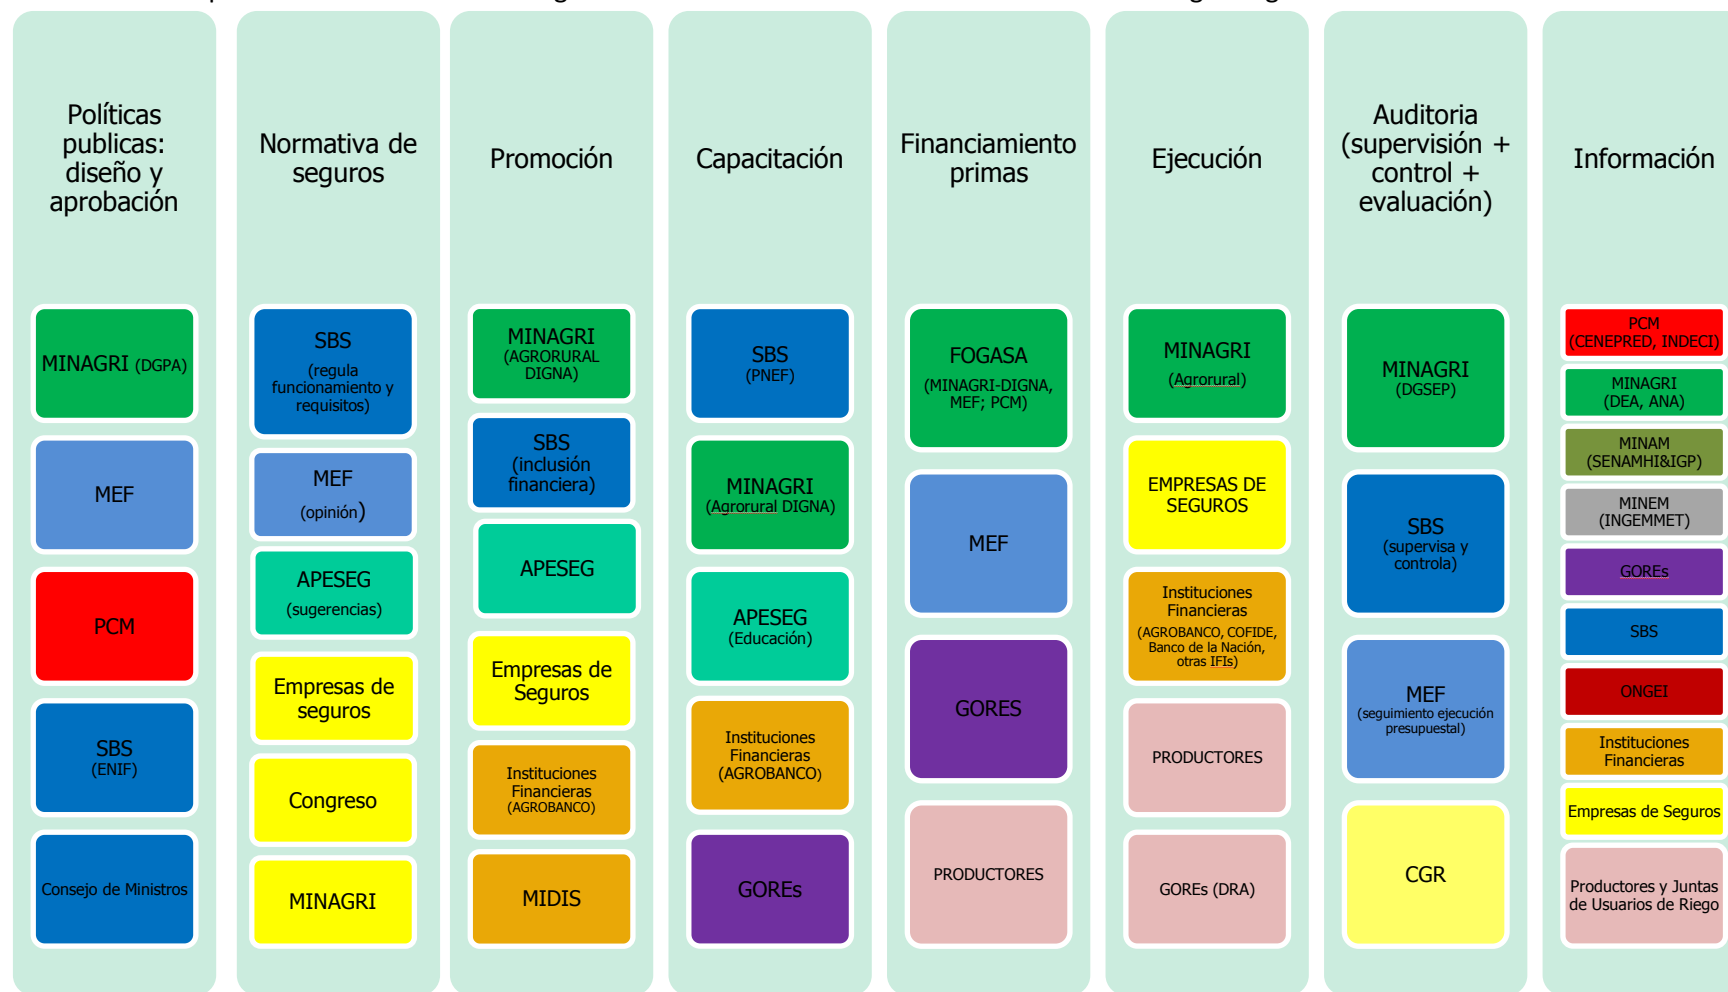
Políticas publicas: diseño y aprobación

MINAGRI (DGPA)

MEF

PCM

SBS
(ENIF)

Consejo de Ministros

Normativa de seguros

SBS
(regula funcionamiento y requisitos)

MEF
(opinión)

APESEG
(sugerencias)

Empresas de seguros

Congreso

MINAGRI

Promoción

MINAGRI
(AGRORURAL DIGNA)

SBS
(inclusión financiera)

APESEG

Empresas de Seguros

Instituciones Financieras
(AGROBANCO)

MIDIS

Capacitación

SBS
(PNEF)

MINAGRI
(Agrorural DIGNA)

APESEG
(Educación)

Instituciones Financieras
(AGROBANCO)

GOREs

Financiamiento primas

FOGASA
(MINAGRI-DIGNA, MEF; PCM)

MEF

GORES

PRODUCTORES

Ejecución

MINAGRI
(Agrorural)

EMPRESAS DE SEGUROS

Instituciones Financieras
(AGROBANCO, COFIDE, Banco de la Nación, otras IFIs)

PRODUCTORES

GOREs (DRA)

Auditoria (supervisión + control + evaluación)

MINAGRI
(DGSEP)

SBS
(supervisa y controla)

MEF
(seguimiento ejecución presupuestal)

CGR

Información

PCM
(CENEPRED, INDECI)

MINAGRI
(DEA, ANA)

MINAM
(SENAMHI&IGP)

MINEM
(INGEMMET)

GOREs

SBS

ONGEI

Instituciones Financieras

Empresas de Seguros

Productores y Juntas de Usuarios de Riego